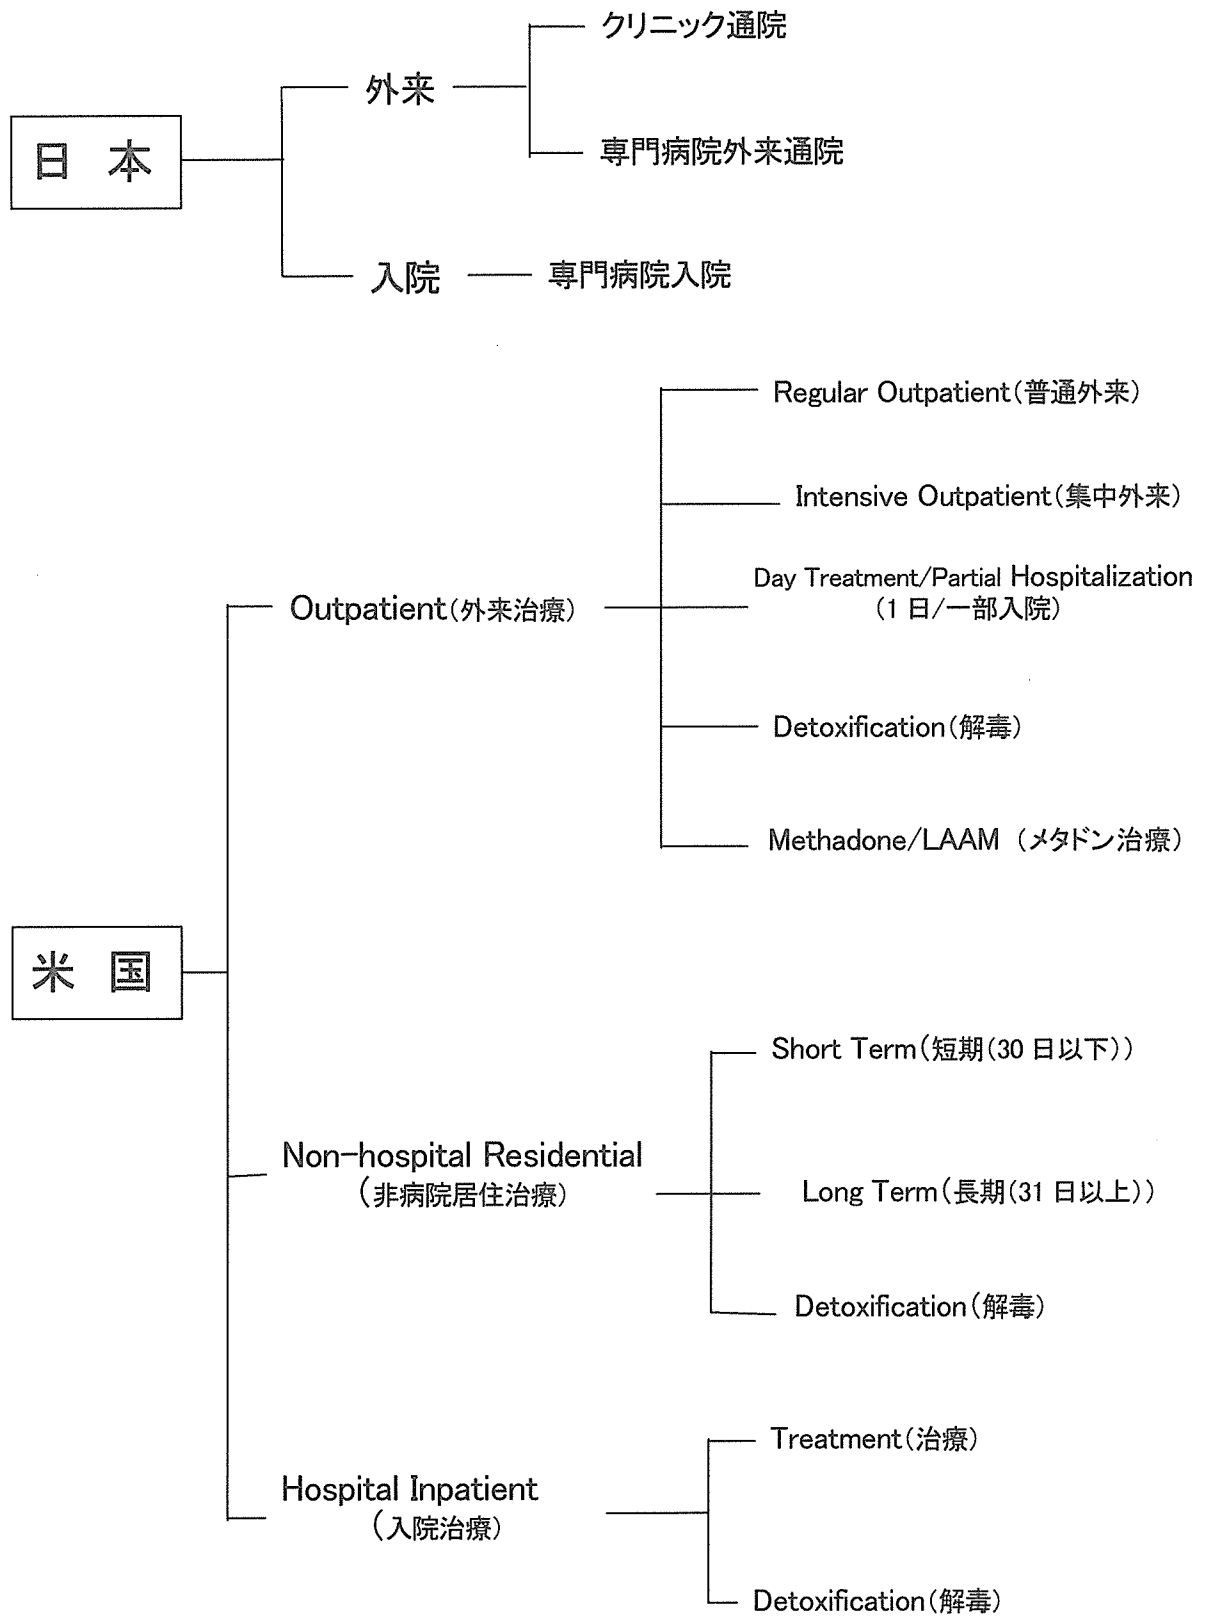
日 本

外来

クリニック通院

専門病院外来通院

入院

専門病院入院

米 国

Outpatient（外来治療）

Regular Outpatient（普通外来）

Intensive Outpatient（集中外来）

Day Treatment/Partial Hospitalization（1 日/一部入院）

Detoxification（解毒）

Methadone/LAAM （メタドン治療）

Non-hospital Residential（非病院居住治療）

Short Term（短期（30 日以下））

Long Term（長期（31 日以上））

Detoxification（解毒）

Hospital Inpatient（入院治療）

Treatment（治療）

Detoxification（解毒）